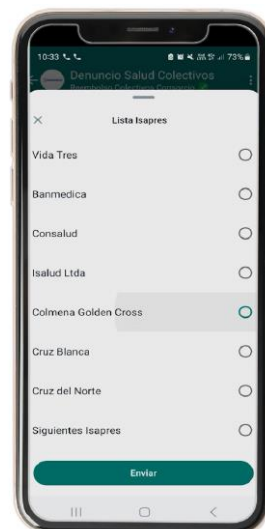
10:33 73%

Denuncio Salud Colectivos

Reembolso Colectivo Corporativo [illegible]

×

Lista Isapres

Vida Tres

Banmedica

Consalud

Isalud Ltda

Colmena Golden Cross

Cruz Blanca

Cruz del Norte

Siguientes Isapres

Enviar